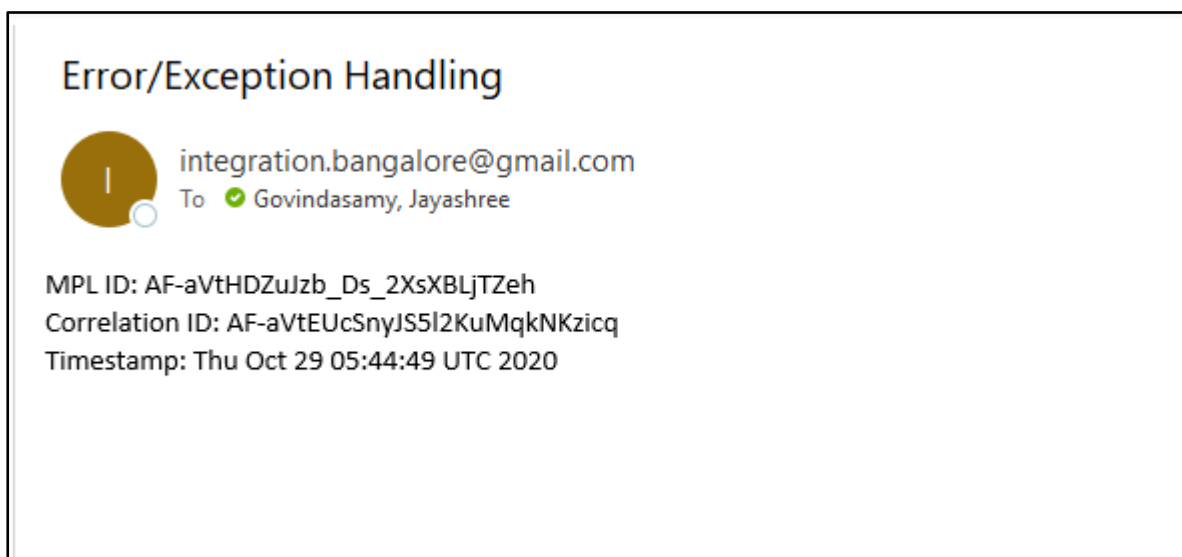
Error/Exception Handling

I

integration.bangalore@gmail.com
To Govindasamy, Jayashree

MPL ID: AF-aVtHDZuJzb_Ds_2XsXBLjTZeh
Correlation ID: AF-aVtEUcSnyJS5l2KuMqkNKzicq
Timestamp: Thu Oct 29 05:44:49 UTC 2020